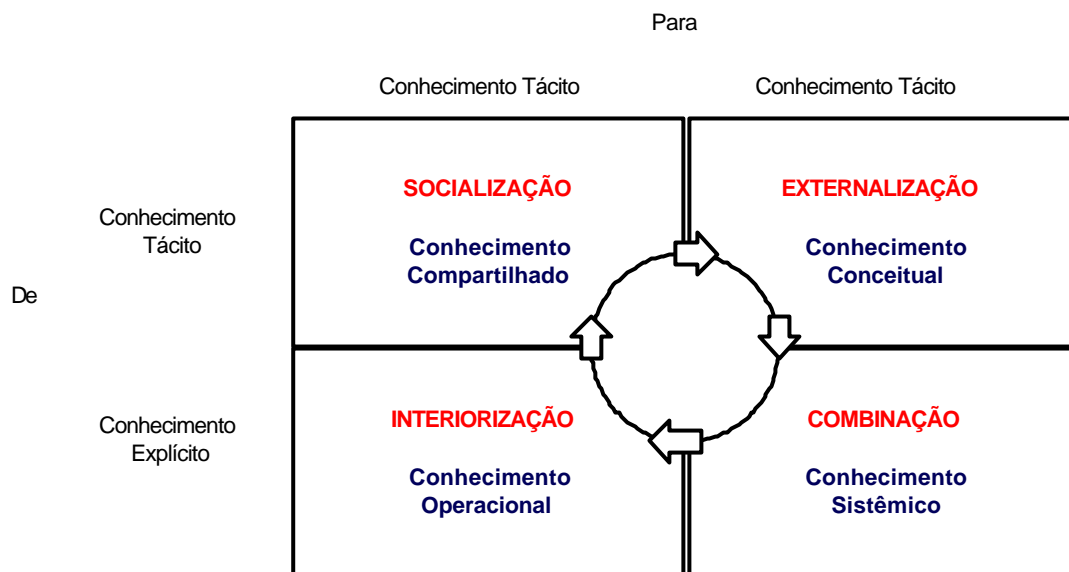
Para

Conhecimento Tácito

Conhecimento Tácito

Conhecimento Tácito

De

Conhecimento Explícito

SOCIALIZAÇÃO

Conhecimento Compartilhado

EXTERNALIZAÇÃO

Conhecimento Conceitual

INTERIORIZAÇÃO

Conhecimento Operacional

COMBINAÇÃO

Conhecimento Sistêmico